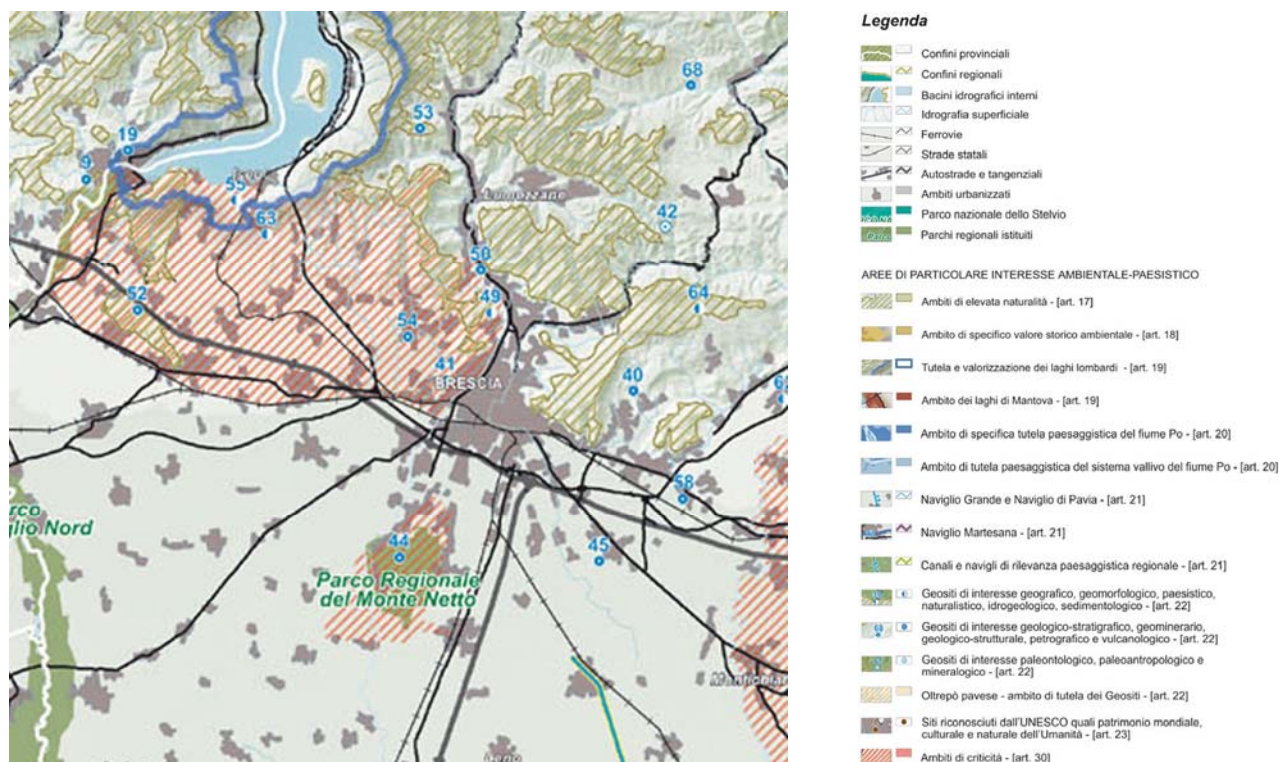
68
53
19
9
55
Iseo
63
Lumezzane
42
50
49
64
52
54
41
BRESCIA
40
62
58
rco
lio Nord
44
45
Parco Regionale del Monte Netto
Montichiari

Legenda

Confini provinciali
Confini regionali
Bacini idrografici interni
Idrografia superficiale
Ferrovie
Strade statali
Autostrade e tangenziali
Ambiti urbanizzati
Parco nazionale dello Stelvio
Parchi regionali istituiti

AREE DI PARTICOLARE INTERESSE AMBIENTALE-PAESISTICO

Ambiti di elevata naturalità - [art. 17]
Ambito di specifico valore storico ambientale - [art. 18]
Tutela e valorizzazione dei laghi lombardi - [art. 19]
Ambito dei laghi di Mantova - [art. 19]
Ambito di specifica tutela paesaggistica del fiume Po - [art. 20]
Ambito di tutela paesaggistica del sistema vallivo del fiume Po - [art. 20]
Naviglio Grande e Naviglio di Pavia - [art. 21]
Naviglio Martesana - [art. 21]
Canali e navigli di rilevanza paesaggistica regionale - [art. 21]
Geositi di interesse geografico, geomorfologico, paesistico, naturalistico, idrogeologico, sedimentologico - [art. 22]
Geositi di interesse geologico-stratigrafico, geominerario, geologico-strutturale, petrografico e vulcanologico - [art. 22]
Geositi di interesse paleontologico, paleoantropologico e mineralogico - [art. 22]
Oltrepò pavese - ambito di tutela dei Geositi - [art. 22]
Siti riconosciuti dall'UNESCO quali patrimonio mondiale, culturale e naturale dell'Umanità - [art. 23]
Ambiti di criticità - [art. 30]